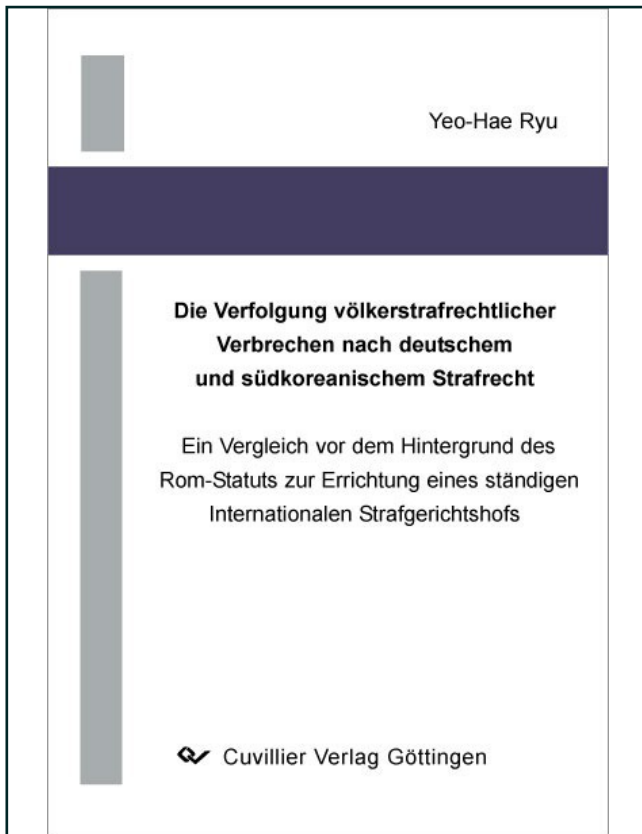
Yeo-Hae Ryu

Die Verfolgung völkerstrafrechtlicher Verbrechen nach deutschem und südkoreanischem Strafrecht

Ein Vergleich vor dem Hintergrund des Rom-Statuts zur Errichtung eines ständigen Internationalen Strafgerichtshofs

Cuvillier Verlag Göttingen